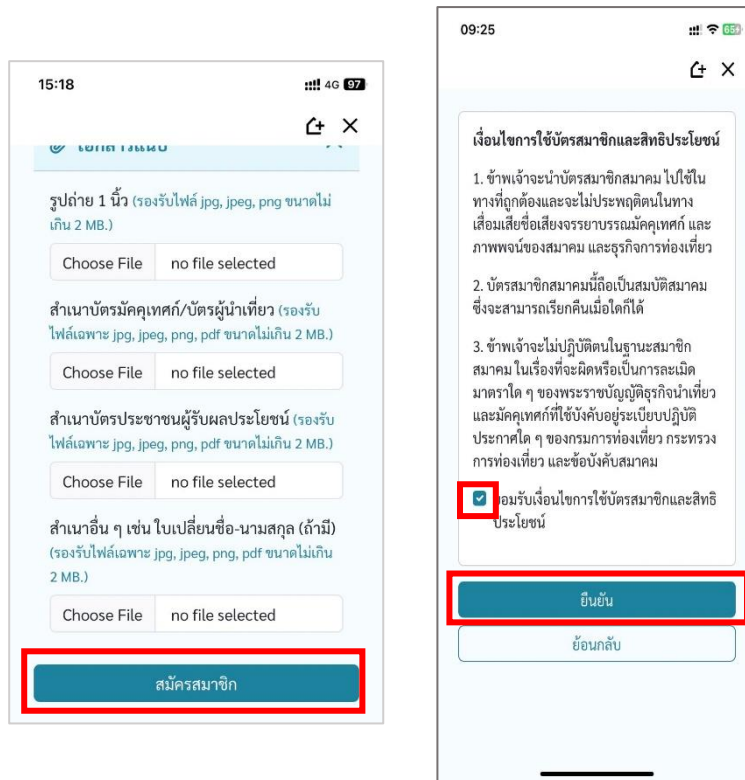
15:18

4G 97

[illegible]

รูปถ่าย 1 นิ้ว (รองรับไฟล์ jpg, jpeg, png ขนาดไม่เกิน 2 MB.)

Choose File no file selected

สำเนาบัตรมัคคุเทศก์/บัตรผู้นำเที่ยว (รองรับไฟล์เฉพาะ jpg, jpeg, png, pdf ขนาดไม่เกิน 2 MB.)

Choose File no file selected

สำเนาบัตรประชาชนผู้รับผลประโยชน์ (รองรับไฟล์เฉพาะ jpg, jpeg, png, pdf ขนาดไม่เกิน 2 MB.)

Choose File no file selected

สำเนาอื่น ๆ เช่น ใบเปลี่ยนชื่อ-นามสกุล (ถ้ามี) (รองรับไฟล์เฉพาะ jpg, jpeg, png, pdf ขนาดไม่เกิน 2 MB.)

Choose File no file selected

สมัครสมาชิก

09:25

65

เงื่อนไขการใช้บัตรสมาชิกและสิทธิประโยชน์

1. ข้าพเจ้าจะนำบัตรสมาชิกสมาคม ไปใช้ในทางที่ถูกต้องและจะไม่ประพฤติตนในทางเสื่อมเสียชื่อเสียงจรรยาบรรณมัคคุเทศก์ และภาพพจน์ของสมาคม และธุรกิจการท่องเที่ยว

2. บัตรสมาชิกสมาคมนี้ถือเป็นสมบัติสมาคม ซึ่งจะสามารถเรียกคืนเมื่อใดก็ได้

3. ข้าพเจ้าจะไม่ปฏิบัติตนในฐานะสมาชิกสมาคม ในเรื่องที่จะผิดหรือเป็นการละเมิดมาตราใด ๆ ของพระราชบัญญัติธุรกิจนำเที่ยวและมัคคุเทศก์ที่ใช้บังคับอยู่ระเบียบปฏิบัติประกาศใด ๆ ของกรมการท่องเที่ยว กระทรวงการท่องเที่ยว และข้อบังคับสมาคม

ยอมรับเงื่อนไขการใช้บัตรสมาชิกและสิทธิประโยชน์

ยืนยัน

ย้อนกลับ